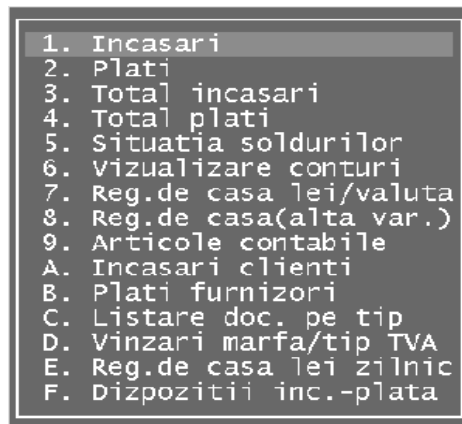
1. Incasari
2. Plati
3. Total incasari
4. Total plati
5. Situatia soldurilor
6. Vizualizare conturi
7. Reg.de casa lei/valuta
8. Reg.de casa(alta var.)
9. Articole contabile
A. Incasari clienti
B. Plati furnizori
C. Listare doc. pe tip
D. Vinzari marfa/tip TVA
E. Reg.de casa lei zilnic
F. Dizpozitii inc.-plata